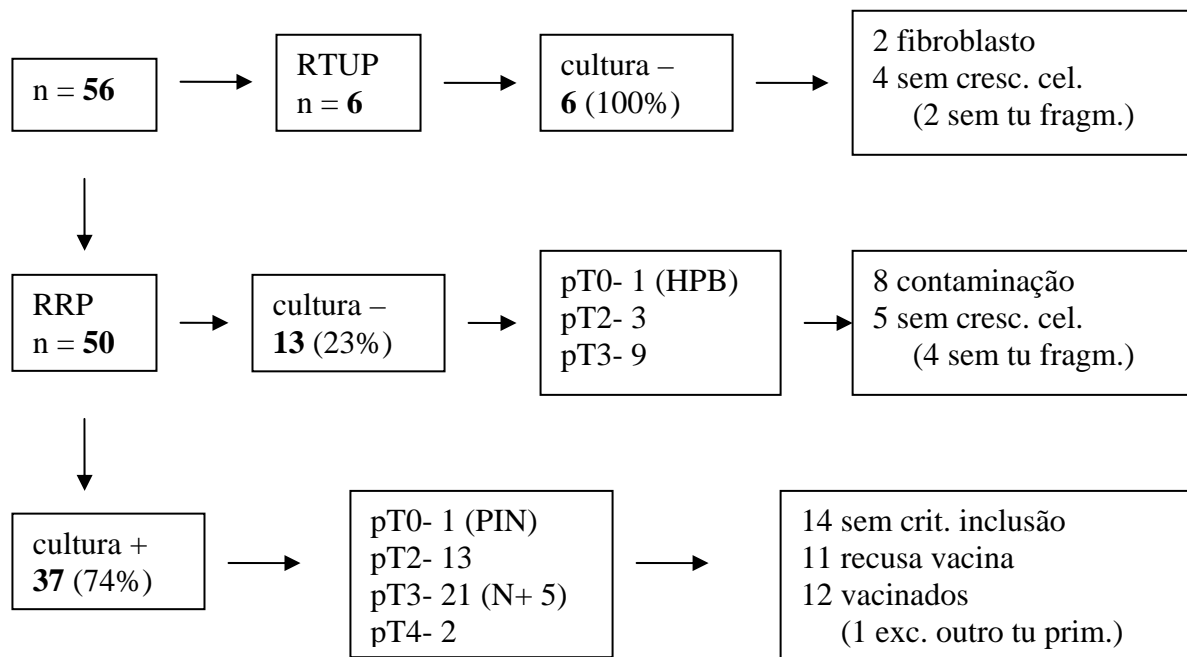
n = **56**

RTUP
n = **6**

cultura –
**6** (100%)

2 fibroblasto
4 sem cresc. cel.
(2 sem tu fragm.)

RRP
n = **50**

cultura –
**13** (23%)

pT0- 1 (HPB)
pT2- 3
pT3- 9

8 contaminação
5 sem cresc. cel.
(4 sem tu fragm.)

cultura +
**37** (74%)

pT0- 1 (PIN)
pT2- 13
pT3- 21 (N+ 5)
pT4- 2

14 sem crit. inclusão
11 recusa vacina
12 vacinados
(1 exc. outro tu prim.)